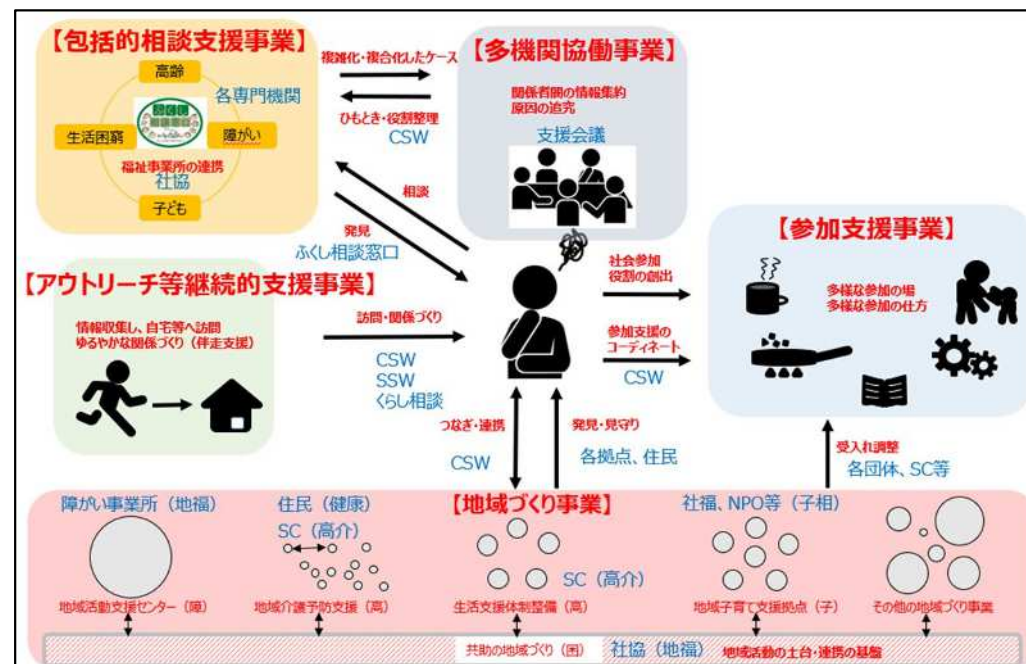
【包括的相談支援事業】

高齢

各専門機関

生活困窮

障がい

福祉事業所の連携

社協

子ども

複雑化・複合化したケース

ひもとき・役割整理

CSW

【多機関協働事業】

関係者間の情報集約

原因の追究

支援会議

相談

発見

ふくし相談窓口

【アウトリーチ等継続的支援事業】

情報収集し、自宅等へ訪問

ゆるやかな関係づくり（伴走支援）

訪問・関係づくり

CSW

SSW

くらし相談

社会参加

役割の創出

参加支援の

コーディネート

CSW

【参加支援事業】

多様な参加の場

多様な参加の仕方

つなぎ・連携

CSW

発見・見守り

各拠点、住民

受入れ調整

各団体、SC等

障がい事業所（地福）

住民（健康）

SC（高介）

【地域づくり事業】

SC（高介）

社福、NPO等（子相）

地域活動支援センター（障）

地域介護予防支援（高）

生活支援体制整備（高）

地域子育て支援拠点（子）

その他の地域づくり事業

共助の地域づくり（国）

社協（地福）

地域活動の土台・連携の基盤